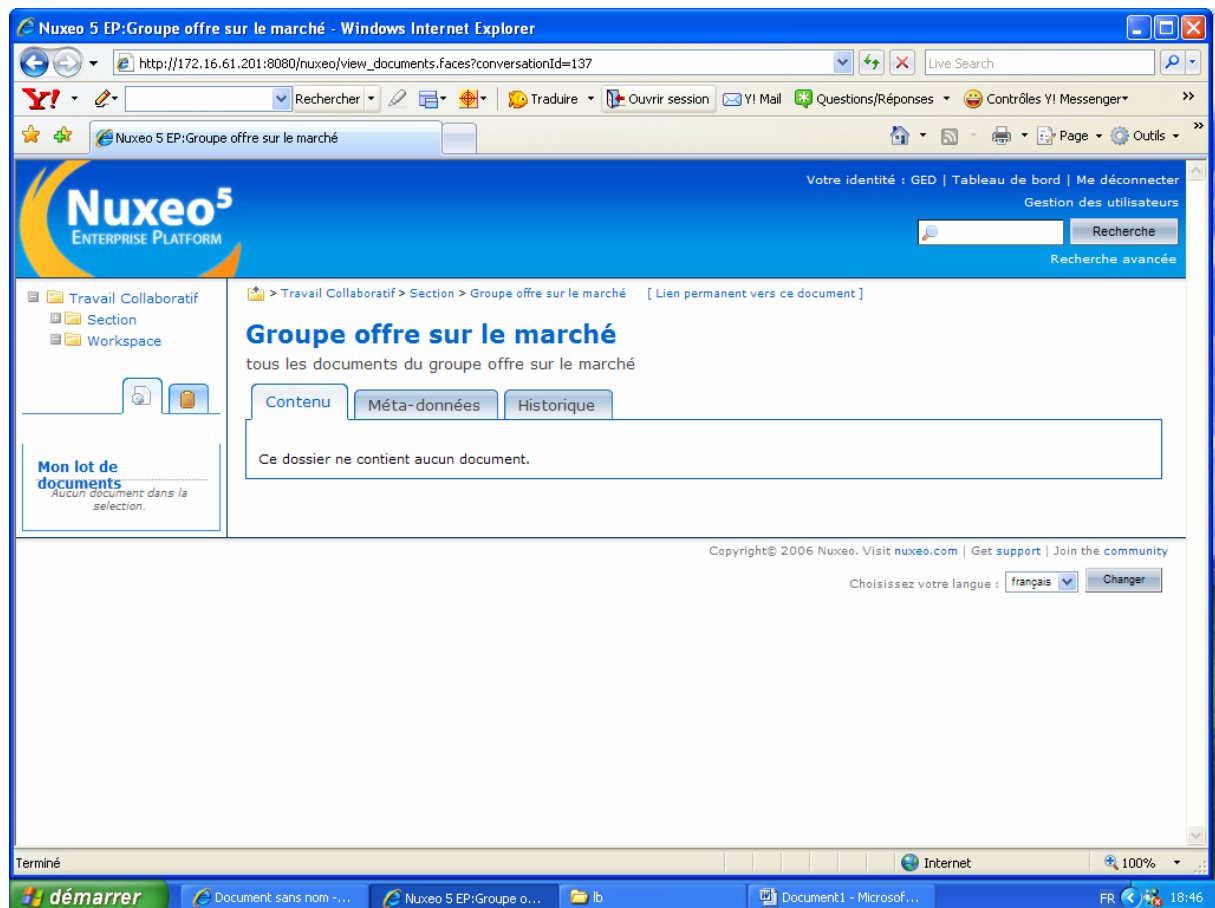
Nuxeo 5 EP:Groupe offre sur le marché - Windows Internet Explorer

http://172.16.61.201:8080/nuxeo/view_documents.faces?conversationId=137

Live Search

Rechercher

Traduire

Ouvrir session

Y! Mail

Questions/Réponses

Contrôles Y! Messenger

Nuxeo 5 EP:Groupe offre sur le marché

Page

Outils

Nuxeo$^5$
Enterprise Platform

Votre identité : GED | Tableau de bord | Me déconnecter
Gestion des utilisateurs

Recherche

Recherche avancée

Travail Collaboratif
Section
Workspace

Mon lot de documents
Aucun document dans la selection.

> Travail Collaboratif > Section > Groupe offre sur le marché [ Lien permanent vers ce document ]

Groupe offre sur le marché

tous les documents du groupe offre sur le marché

Contenu | Méta-données | Historique

Ce dossier ne contient aucun document.

Copyright© 2006 Nuxeo. Visit nuxeo.com | Get support | Join the community

Choisissez votre langue : français Changer

Terminé

Internet

100%

démarrer

Document sans nom -...

Nuxeo 5 EP:Groupe o...

lb

Document1 - Microsof...

FR

18:46